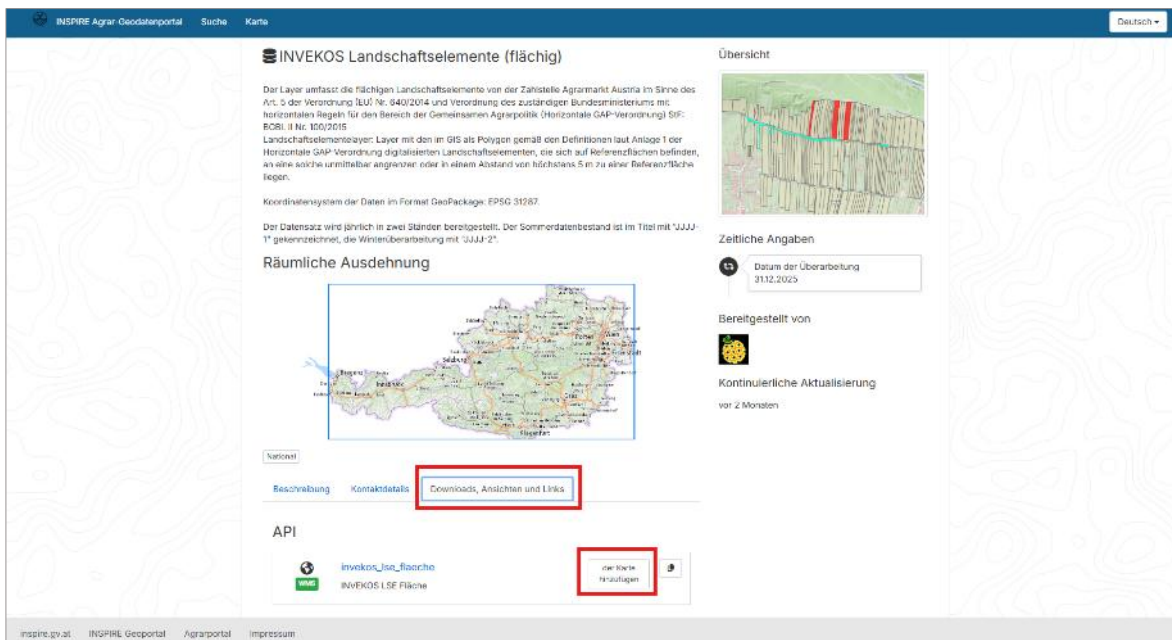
INSPIRE Agrar-Geodatenportal Suche Karte

Deutsch ▾

INVEKOS Landschaftselemente (flächig)

Der Layer umfasst die flächigen Landschaftselemente von der Zahlstelle Agrarmarkt Austria im Sinne des Art. 5 der Verordnung (EU) Nr. 640/2014 und Verordnung des zuständigen Bundesministeriums mit horizontalen Regeln für den Bereich der Gemeinsamen Agrarpolitik (Horizontale GAP-Verordnung) StF: BGBl. II Nr. 100/2015
Landschaftselementelayer: Layer mit den im GIS als Polygon gemäß den Definitionen laut Anlage 1 der Horizontale GAP Verordnung digitalisierten Landschaftselementen, die sich auf Referenzflächen befinden, an eine solche unmittelbar angrenzen oder in einem Abstand von höchstens 5 m zu einer Referenzfläche liegen.

Koordinatensystem der Daten im Format GeoPackage: EPSG 31287.

Der Datensatz wird jährlich in zwei Ständen bereitgestellt. Der Sommerdatenbestand ist im Titel mit "JJJJ-1" gekennzeichnet, die Winterüberarbeitung mit "JJJJ-2".

Räumliche Ausdehnung

National

Beschreibung Kontaktdetails Downloads, Ansichten und Links

API

invekos_lse_flaeche
WMS
INVEKOS LSE Fläche

der Karte hinzufügen

Übersicht

Zeitliche Angaben

Datum der Überarbeitung
31.12.2025

Bereitgestellt von

Kontinuierliche Aktualisierung

vor 2 Monaten

inspire.gv.at INSPIRE Geoportal Agrarportal Impressum